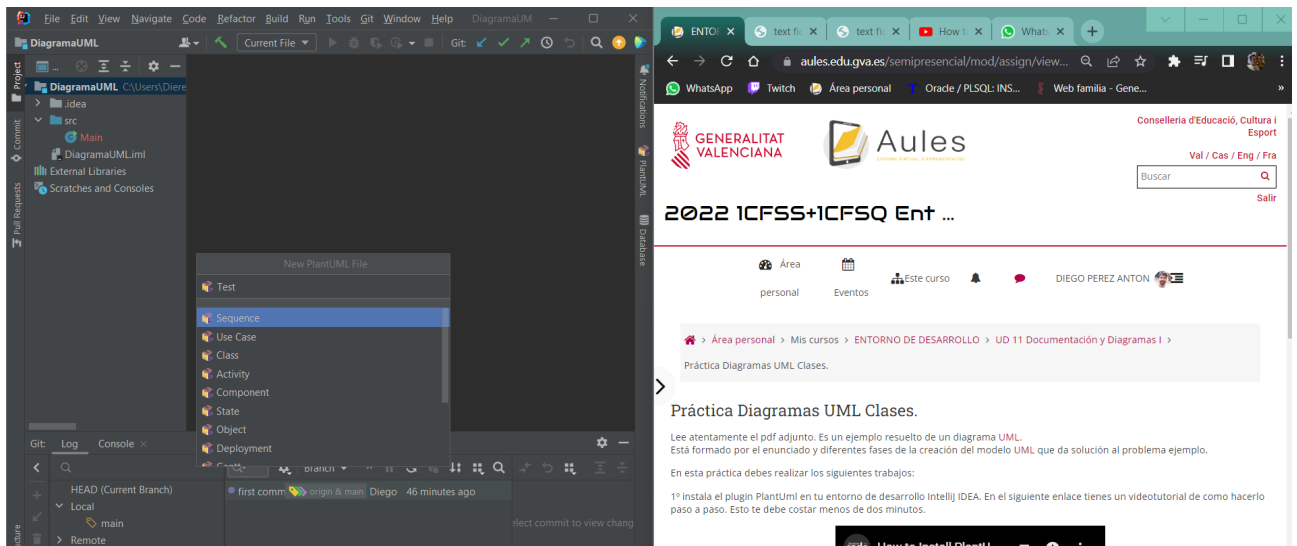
File Edit View Navigate Code Refactor Build Run Tools Git Window Help DiagramaUM

DiagramaUML

Current File

Git:

Project

DiagramaUML C:\Users\Diere

.idea

src

Main

DiagramaUML.iml

External Libraries

Scratches and Consoles

Commit

Pull Requests

Notifications

PlantUML

Database

New PlantUML File

Test

Sequence

Use Case

Class

Activity

Component

State

Object

Deployment

Git: Log Console

HEAD (Current Branch)

Local

main

Remote

Branch

first comm origin & main Diego 46 minutes ago

elect commit to view chang

ENTOR

text fi

text fi

How t

Whats

aules.edu.gva.es/semipresencial/mod/assign/view...

WhatsApp Twitch Área personal Oracle / PLSQL: INS... Web familia - Gene...

GENERALITAT VALENCIANA

Aules

Conselleria d'Educació, Cultura i Esport

Val / Cas / Eng / Fra

Buscar

Salir

2022 1CFSS+1CFSQ Ent ...

Área personal

Eventos

Este curso

DIEGO PEREZ ANTON

Área personal > Mis cursos > ENTORNO DE DESARROLLO > UD 11 Documentación y Diagramas I > Práctica Diagramas UML Clases.

Práctica Diagramas UML Clases.

Lee atentamente el pdf adjunto. Es un ejemplo resuelto de un diagrama UML.
Está formado por el enunciado y diferentes fases de la creación del modelo UML que da solución al problema ejemplo.

En esta práctica debes realizar los siguientes trabajos:

1º instala el plugin PlantUml en tu entorno de desarrollo IntelliJ IDEA. En el siguiente enlace tienes un videotutorial de como hacerlo paso a paso. Esto te debe costar menos de dos minutos.

How to Install PlantU